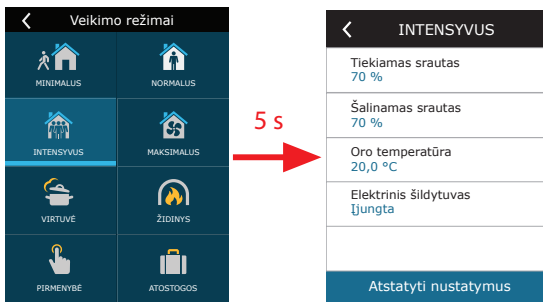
Veikimo režimai

MINIMALUS
NORMALUS
INTENSYVUS
MAKSIMALUS
VIRTUVĖ
ŽIDINYS
PIRMENYBĖ
ATOSTOGOS

5 s

INTENSYVUS

Tiekiamas srautas
70 %

Šalinamas srautas
70 %

Oro temperatūra
20,0 °C

Elektrinis šildytuvas
Įjungta

Atstatyti nustatymus